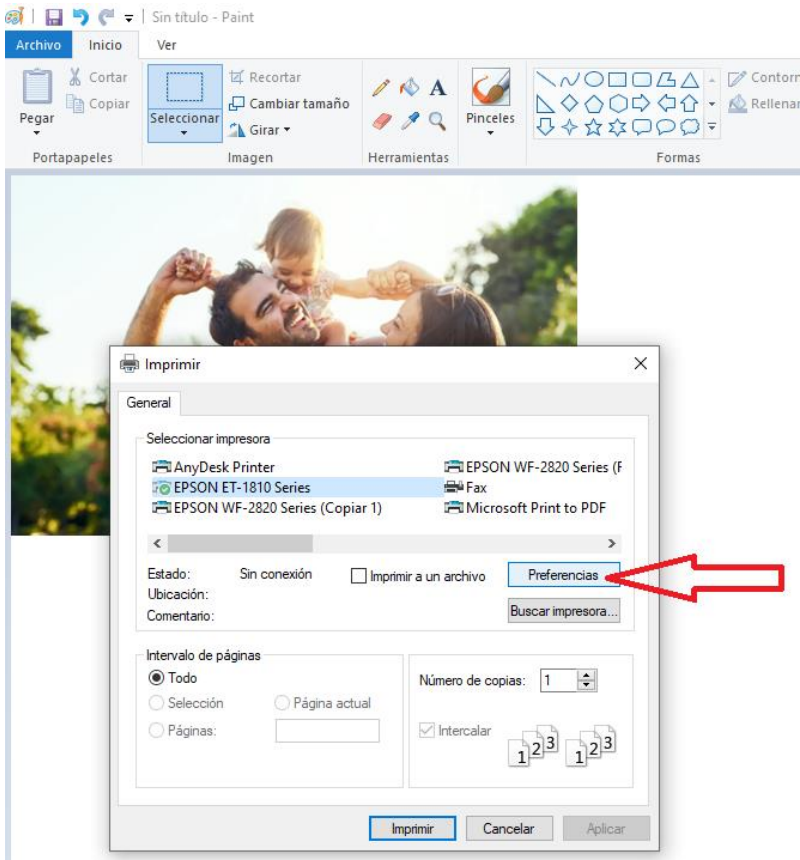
Sin título - Paint

Archivo Inicio Ver

Pegar
Cortar
Copiar
Portapapeles

Seleccionar
Recortar
Cambiar tamaño
Girar
Imagen

Herramientas

Pinceles

Formas

Contorno
Rellenar

Imprimir

General

Seleccionar impresora
AnyDesk Printer
EPSON ET-1810 Series
EPSON WF-2820 Series (Copiar 1)
EPSON WF-2820 Series (F
Fax
Microsoft Print to PDF

Estado: Sin conexión
Ubicación:
Comentario:
Imprimir a un archivo
Preferencias
Buscar impresora...

Intervalo de páginas
Todo
Selección
Página actual
Páginas:

Número de copias: 1
Intercalar
1 2 3 1 2 3

Imprimir Cancelar Aplicar